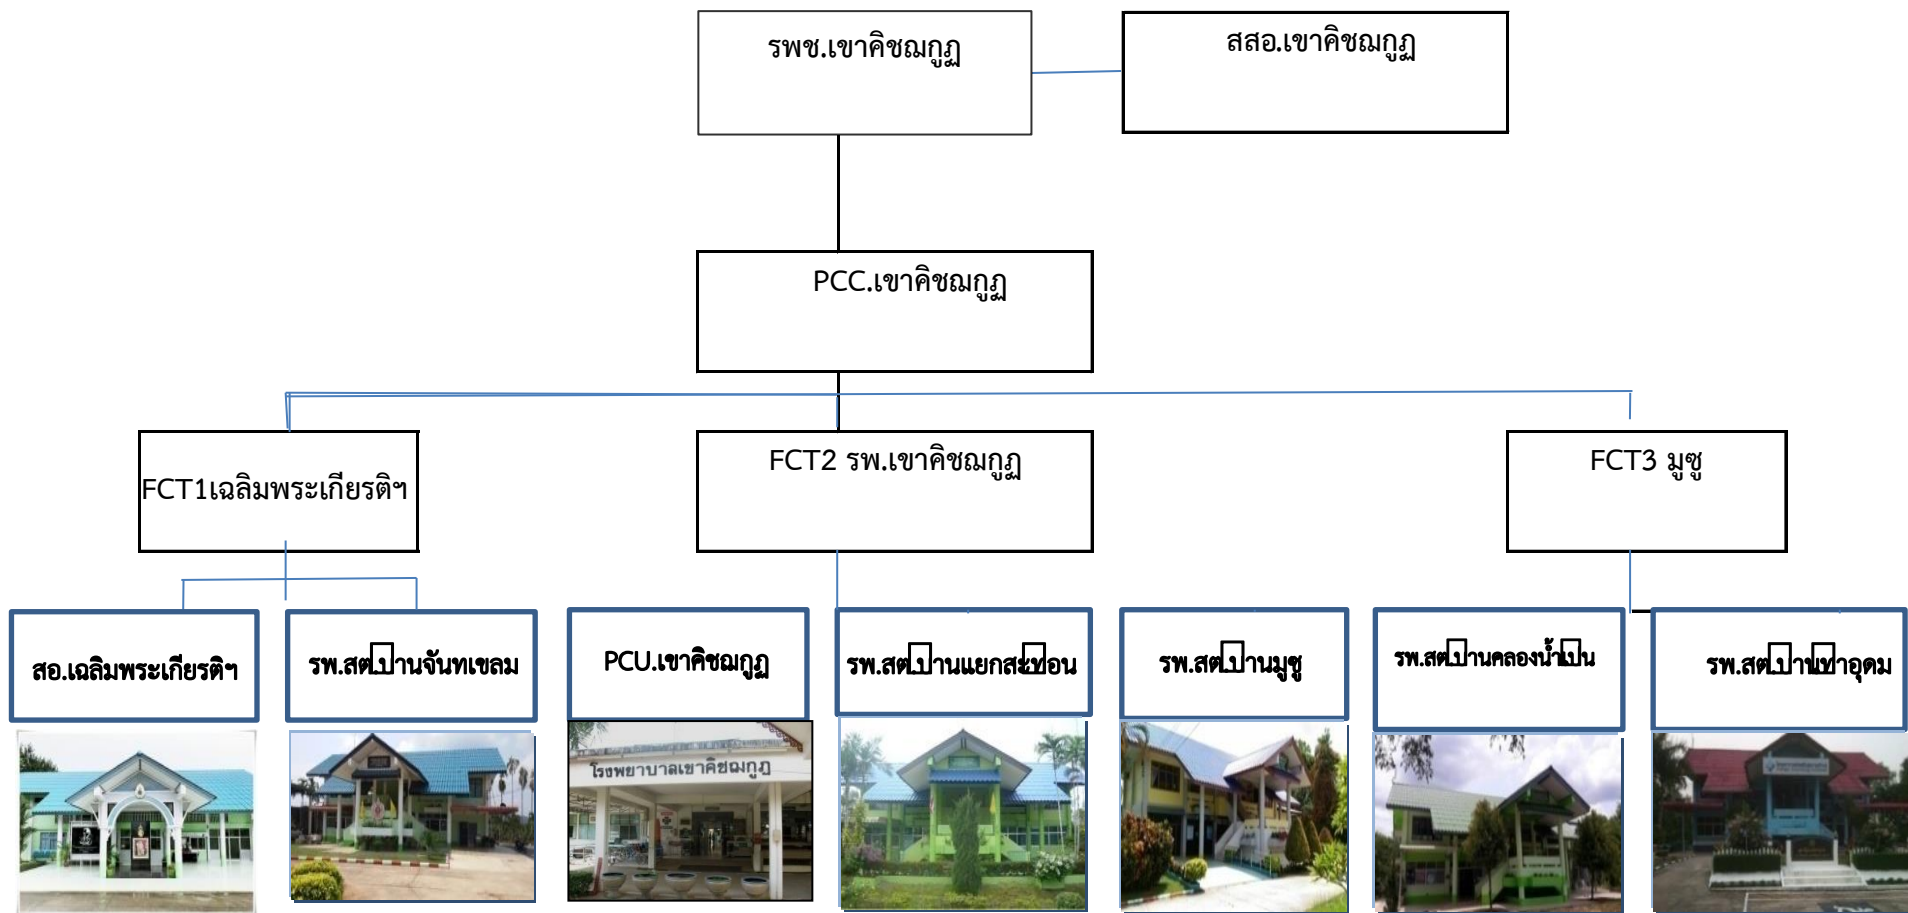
รพช.เขาคิชฌกูฏ

สสอ.เขาคิชฌกูฏ

PCC.เขาคิชฌกูฏ

FCT1เฉลิมพระเกียรติฯ

FCT2 รพ.เขาคิชฌกูฏ

FCT3 มูซู

สอ.เฉลิมพระเกียรติฯ

รพ.สต.บ้านจันทเขลม

PCU.เขาคิชฌกูฏ

รพ.สต.บ้านแยกสะพานทอน

รพ.สต.บ้านมูซู

รพ.สต.บ้านคลองน้ำเป็น

รพ.สต.บ้านเขาอุดม

โรงพยาบาลเขาคิชฌกูฏ